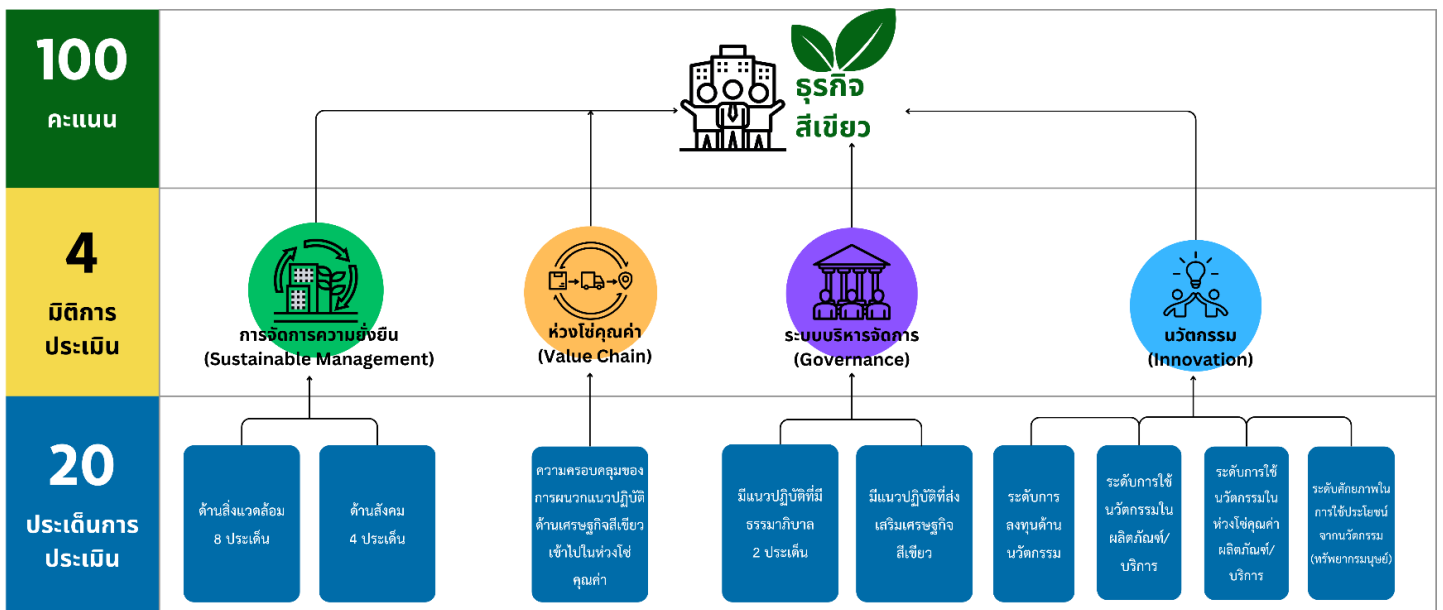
100
คะแนน

ธุรกิจ
สีเขียว

4
มิติการ
ประเมิน

การจัดการความยั่งยืน
(Sustainable Management)

ห่วงโซ่คุณค่า
(Value Chain)

ระบบบริหารจัดการ
(Governance)

นวัตกรรม
(Innovation)

20
ประเด็นการ
ประเมิน

ด้านสิ่งแวดล้อม
8 ประเด็น

ด้านสังคม
4 ประเด็น

ความครอบคลุมของการผนวกแนวปฏิบัติด้านเศรษฐกิจสีเขียวเข้าไปในห่วงโซ่คุณค่า

มีแนวปฏิบัติที่มีธรรมาภิบาล
2 ประเด็น

มีแนวปฏิบัติที่ส่งเสริมเศรษฐกิจสีเขียว

ระดับการลงทุนด้านนวัตกรรม

ระดับการใช้นวัตกรรมในผลิตภัณฑ์/บริการ

ระดับการใช้นวัตกรรมในห่วงโซ่คุณค่าผลิตภัณฑ์/บริการ

ระดับศักยภาพในการใช้ประโยชน์จากนวัตกรรม (ทรัพยากรมนุษย์)